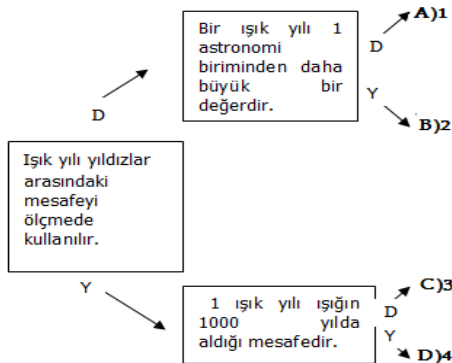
Işık yılı yıldızlar arasındaki mesafeyi ölçmede kullanılır.

D

Bir ışık yılı 1 astronomi biriminden daha büyük bir değerdir.

D

A)1

Y

B)2

Y

1 ışık yılı ışığın 1000 yılda aldığı mesafedir.

D

C)3

Y

D)4